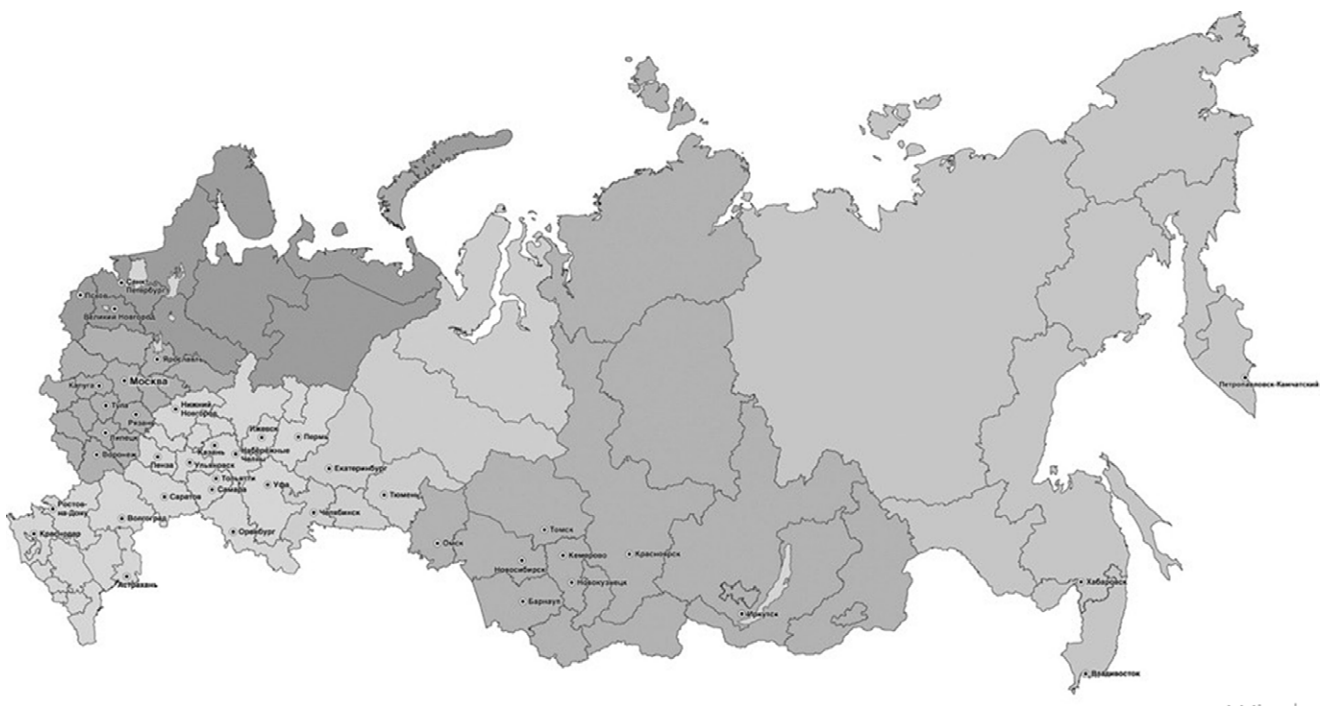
Санкт-Петербург
Псков
Великий Новгород
Ярославль
Калуга
Москва
Тула
Рязань
Липецк
Воронеж
Нижний Новгород
Ижевск
Пермь
Казань
Набережные Челны
Пенза
Ульяновск
Тольятти
Самара
Уфа
Екатеринбург
Саратов
Тюмень
Ростов-на-Дону
Волгоград
Челябинск
Оренбург
Краснодар
Астрахань
Омск
Томск
Кемерово
Красноярск
Новосибирск
Новокузнецк
Барнаул
Иркутск
Хабаровск
Владивосток
Петропавловск-Камчатский